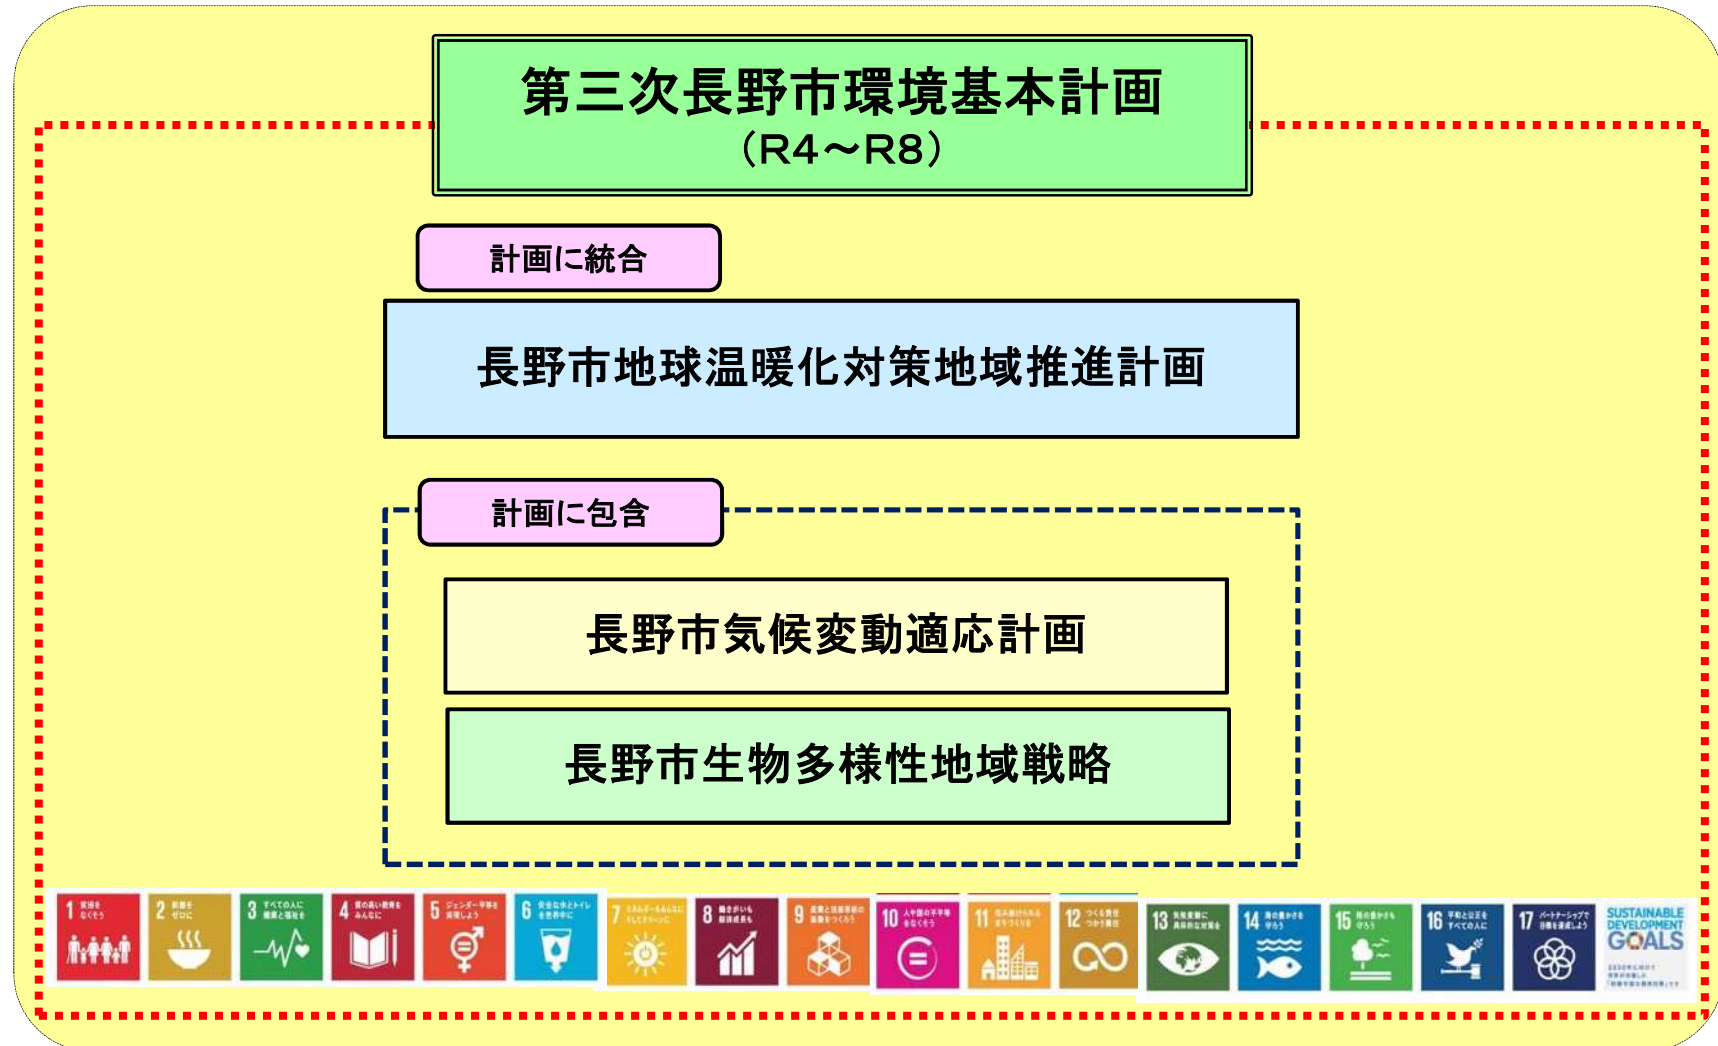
第三次長野市環境基本計画
（R4～R8）

計画に統合

長野市地球温暖化対策地域推進計画

計画に包含

長野市気候変動適応計画

長野市生物多様性地域戦略

1 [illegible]
2 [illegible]
3 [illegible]
4 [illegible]
5 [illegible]
6 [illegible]
7 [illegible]
8 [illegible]
9 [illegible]
10 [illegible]
11 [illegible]
12 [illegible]
13 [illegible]
14 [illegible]
15 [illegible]
16 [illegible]
17 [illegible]
SUSTAINABLE DEVELOPMENT GOALS